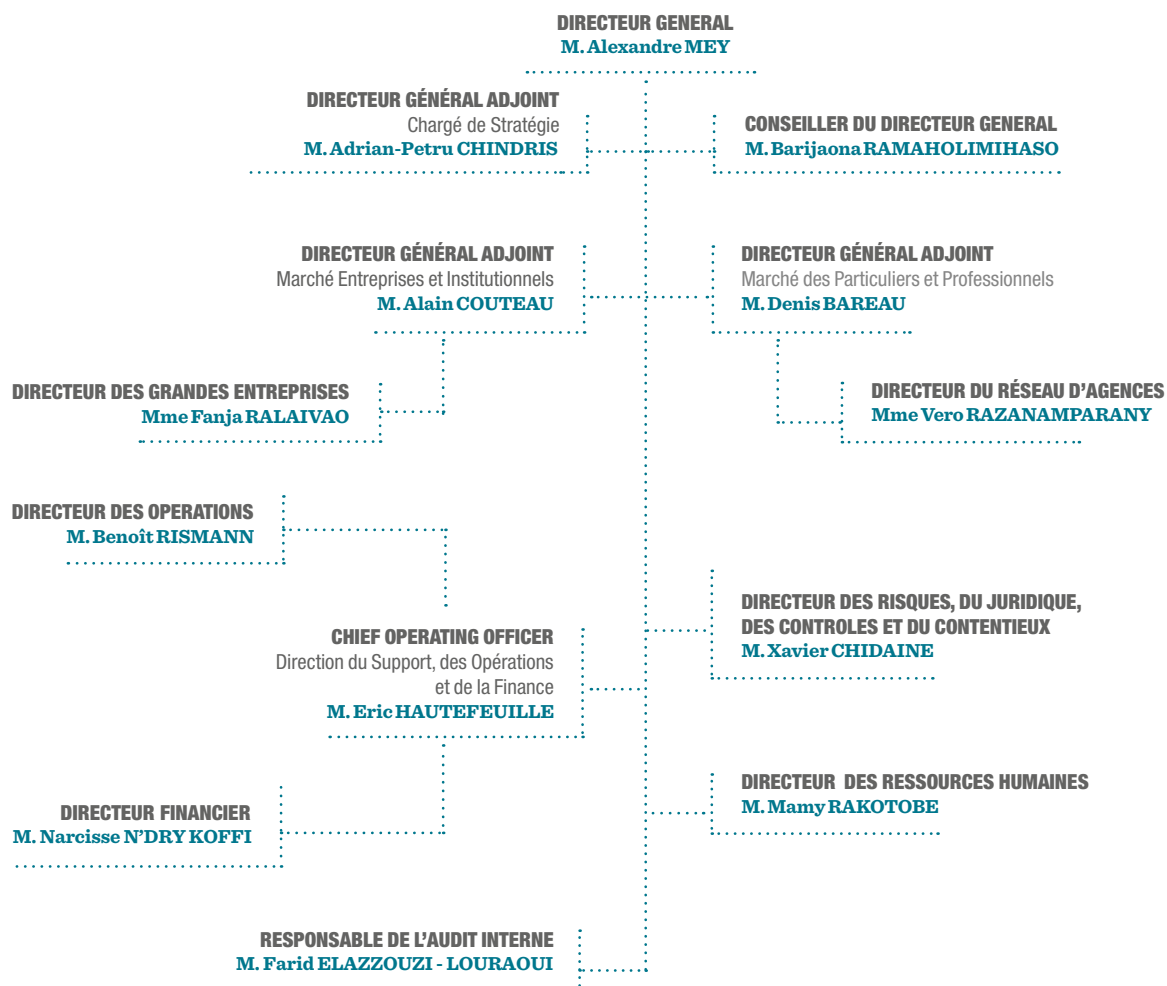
DIRECTEUR GENERAL
M. Alexandre MEY

DIRECTEUR GÉNÉRAL ADJOINT
Chargé de Stratégie
M. Adrian-Petru CHINDRIS

CONSEILLER DU DIRECTEUR GENERAL
M. Barijaona RAMAHOLIMIHASO

DIRECTEUR GÉNÉRAL ADJOINT
Marché Entreprises et Institutionnels
M. Alain COUTEAU

DIRECTEUR GÉNÉRAL ADJOINT
Marché des Particuliers et Professionnels
M. Denis BAREAU

DIRECTEUR DES GRANDES ENTREPRISES
Mme Fanja RALAIVAO

DIRECTEUR DU RÉSEAU D'AGENCES
Mme Vero RAZANAMPARANY

DIRECTEUR DES OPERATIONS
M. Benoît RISMANN

DIRECTEUR DES RISQUES, DU JURIDIQUE, DES CONTROLES ET DU CONTENTIEUX
M. Xavier CHIDAINE

CHIEF OPERATING OFFICER
Direction du Support, des Opérations et de la Finance
M. Eric HAUTEFEUILLE

DIRECTEUR DES RESSOURCES HUMAINES
M. Mamy RAKOTOBE

DIRECTEUR FINANCIER
M. Narcisse N'DRY KOFFI

RESPONSABLE DE L'AUDIT INTERNE
M. Farid ELAZZOUZI - LOURAOUI